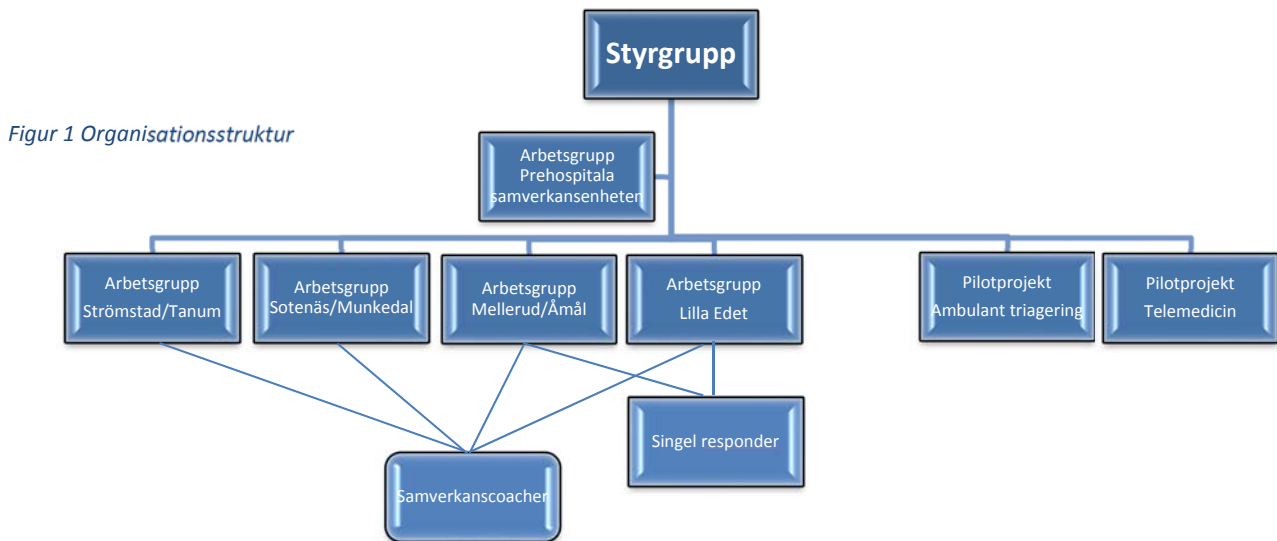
Figur 1 Organisationsstruktur

Styrgrupp

Arbetsgrupp Prehospitala samverkansenheten

Arbetsgrupp Strömstad/Tanum

Arbetsgrupp Sotenäs/Munkedal

Arbetsgrupp Mellerud/Åmål

Arbetsgrupp Lilla Edet

Pilotprojekt Ambulant triagering

Pilotprojekt Telemedicin

Singel responder

Samverkanscoacher